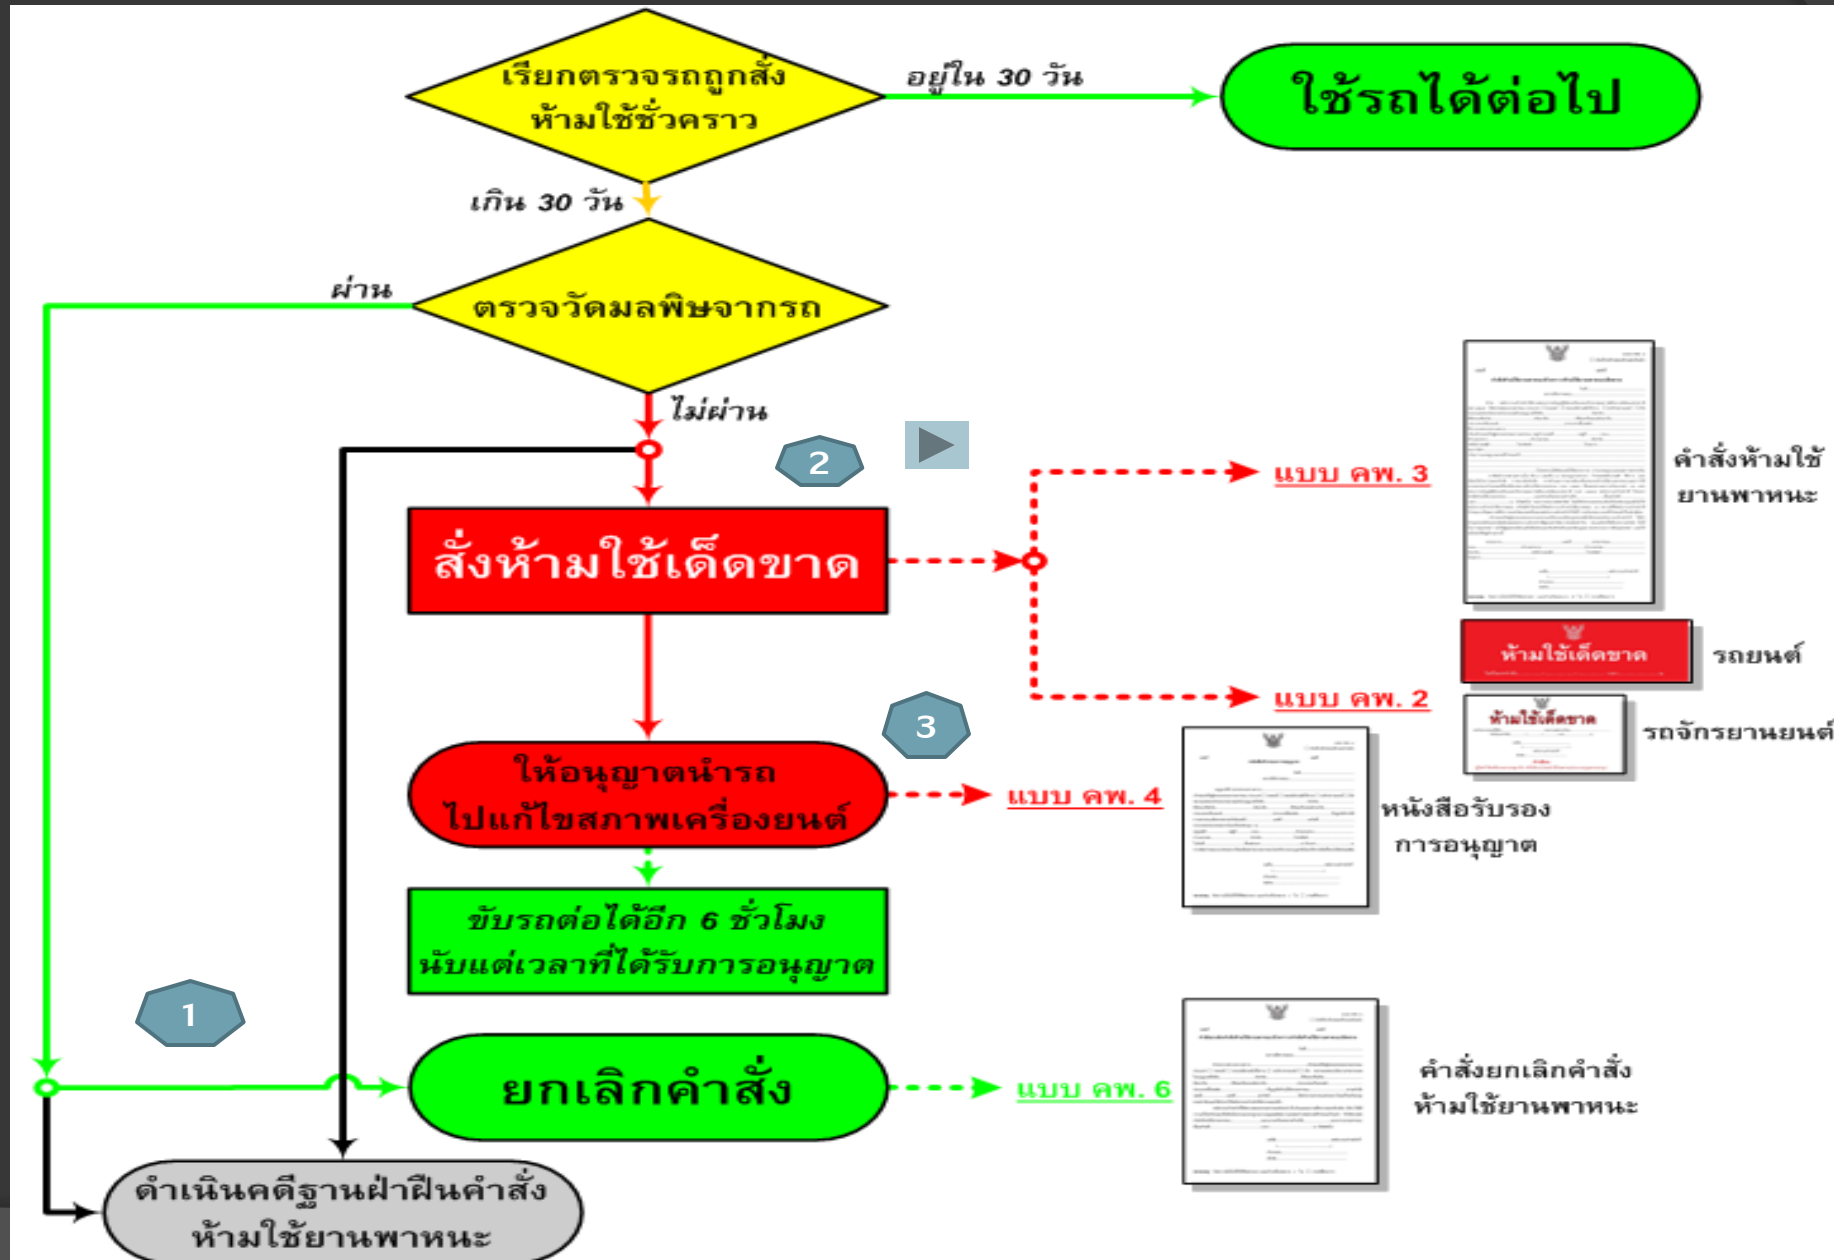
เรียกตรวจรถถูกสั่งห้ามใช้ชั่วคราว

อยู่ใน 30 วัน

ใช้รถได้ต่อไป

เกิน 30 วัน

ผ่าน

ตรวจวัดมลพิษจากรถ

ไม่ผ่าน

2

สั่งห้ามใช้เด็ดขาด

แบบ คพ. 3

คำสั่งห้ามใช้ยานพาหนะ

ห้ามใช้เด็ดขาด

รถยนต์

แบบ คพ. 2

ห้ามใช้เด็ดขาด

รถจักรยานยนต์

3

ให้อนุญาตนำรถไปแก้ไขสภาพเครื่องยนต์

แบบ คพ. 4

หนังสือรับรองการอนุญาต

ขับรถต่อได้อีก 6 ชั่วโมง นับแต่เวลาที่ได้รับการอนุญาต

1

ยกเลิกคำสั่ง

แบบ คพ. 6

คำสั่งยกเลิกคำสั่งห้ามใช้ยานพาหนะ

ดำเนินคดีฐานฝ่าฝืนคำสั่งห้ามใช้ยานพาหนะ